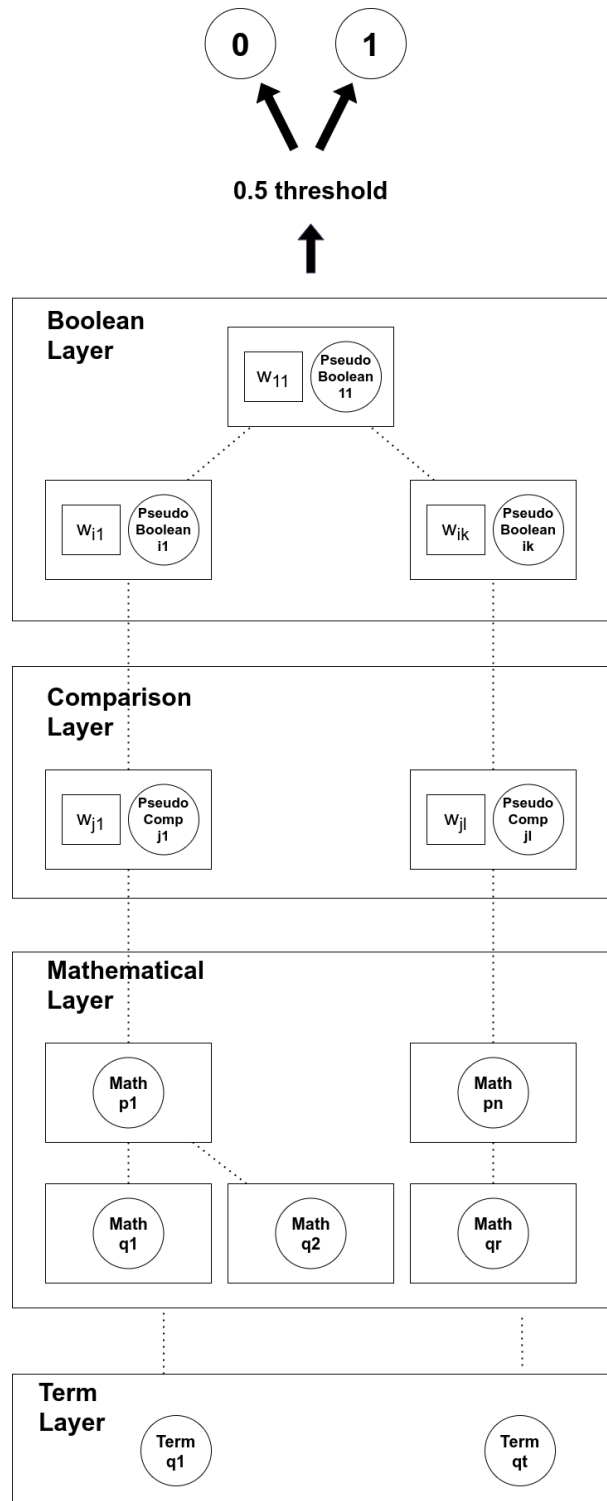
0

1

0.5 threshold

Boolean Layer

$w_{11}$

Pseudo Boolean 11

$w_{i1}$

Pseudo Boolean i1

$w_{ik}$

Pseudo Boolean ik

Comparison Layer

$w_{j1}$

Pseudo Comp j1

$w_{jl}$

Pseudo Comp jl

Mathematical Layer

Math p1

Math pn

Math q1

Math q2

Math qr

Term Layer

Term q1

Term qt